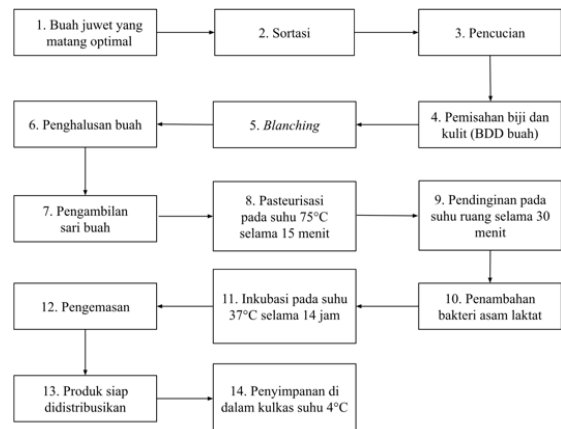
1. Buah juwet yang matang optimal

2. Sortasi

3. Pencucian

4. Pemisahan biji dan kulit (BDD buah)

5. Blanching

6. Penghalusan buah

7. Pengambilan sari buah

8. Pasteurisasi pada suhu 75°C selama 15 menit

9. Pendinginan pada suhu ruang selama 30 menit

10. Penambahan bakteri asam laktat

11. Inkubasi pada suhu 37°C selama 14 jam

12. Pengemasan

13. Produk siap didistribusikan

14. Penyimpanan di dalam kulkas suhu 4°C